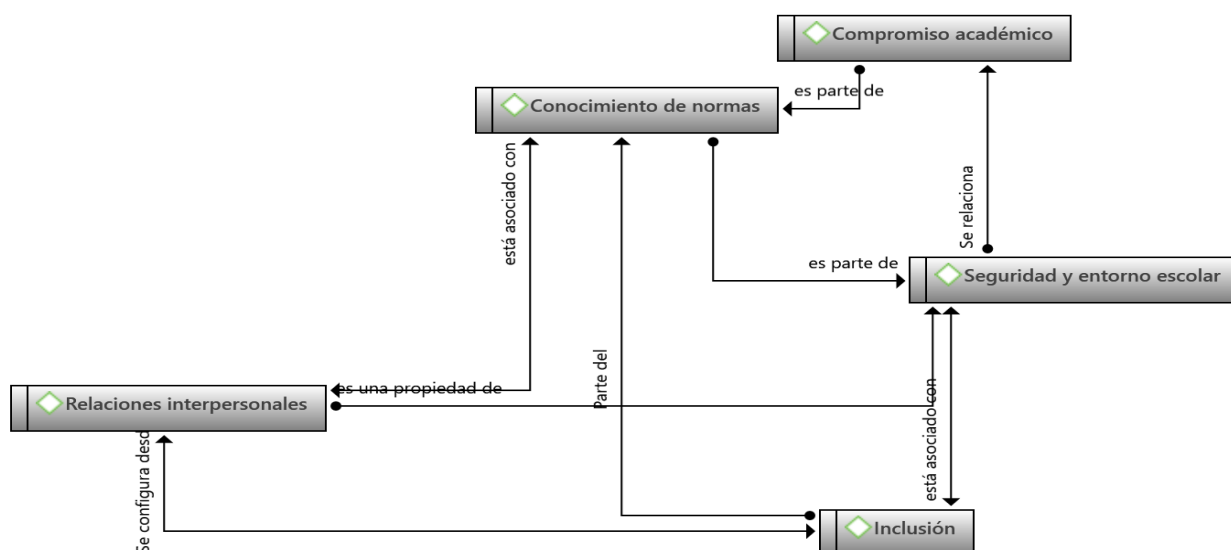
Compromiso académico

es parte de

Conocimiento de normas

está asociado con

Se relaciona

es parte de

Seguridad y entorno escolar

Parte del

es una propiedad de

Relaciones interpersonales

está asociado con

Se configura desd

Inclusión